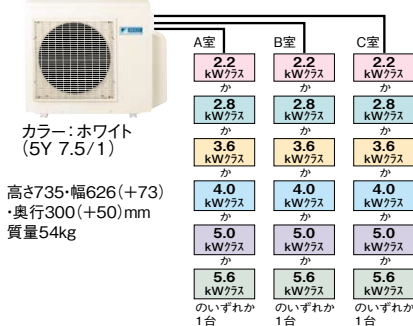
カラー：ホワイト
(5Y 7.5/1)

高さ735・幅626(+73)・奥行300(+50)mm
質量54kg

A室

2.2 kWクラス
か
2.8 kWクラス
か
3.6 kWクラス
か
4.0 kWクラス
か
5.0 kWクラス
か
5.6 kWクラス
のいずれか1台

B室

2.2 kWクラス
か
2.8 kWクラス
か
3.6 kWクラス
か
4.0 kWクラス
か
5.0 kWクラス
か
5.6 kWクラス
のいずれか1台

C室

2.2 kWクラス
か
2.8 kWクラス
か
3.6 kWクラス
か
4.0 kWクラス
か
5.0 kWクラス
か
5.6 kWクラス
のいずれか1台